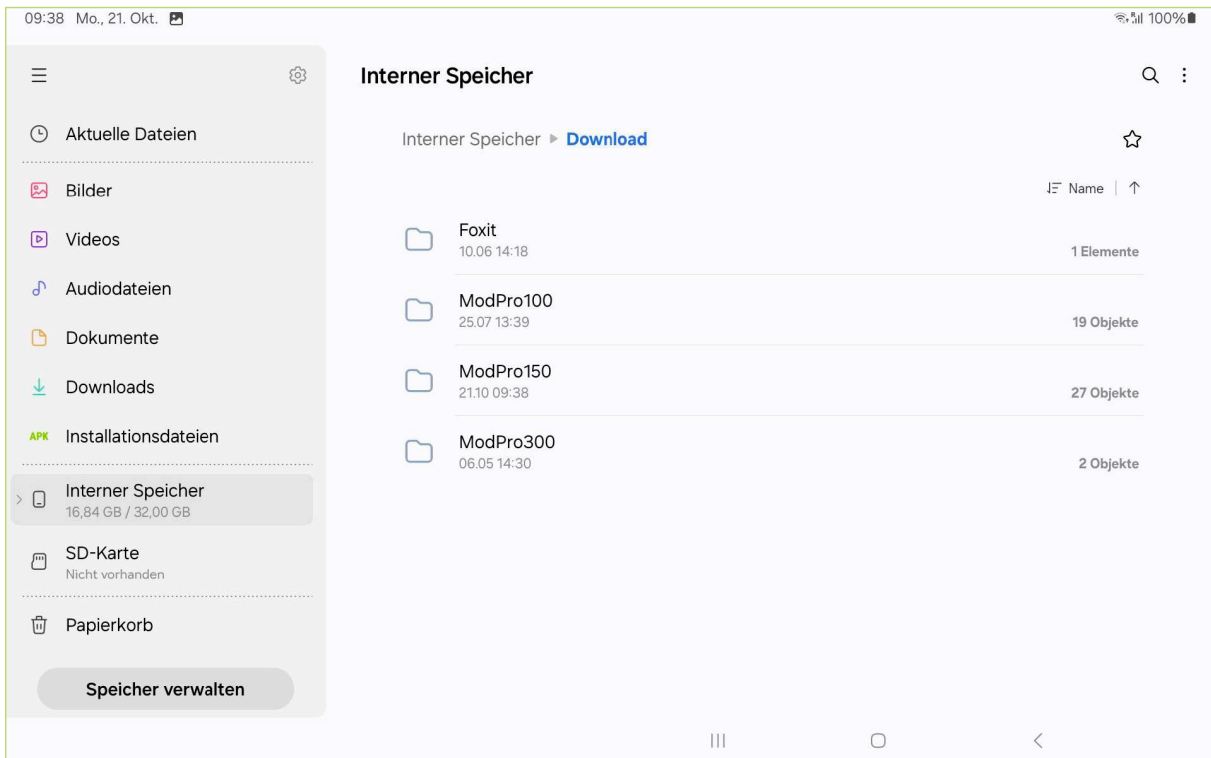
09:38 Mo., 21. Okt.

100%

Interner Speicher

Aktuelle Dateien

Bilder

Videos

Audiodateien

Dokumente

Downloads

APK Installationsdateien

Interner Speicher
16,84 GB / 32,00 GB

SD-Karte
Nicht vorhanden

Papierkorb

Speicher verwalten

Interner Speicher ▸ Download

Name

Foxit
10.06 14:18
1 Elemente

ModPro100
25.07 13:39
19 Objekte

ModPro150
21.10 09:38
27 Objekte

ModPro300
06.05 14:30
2 Objekte